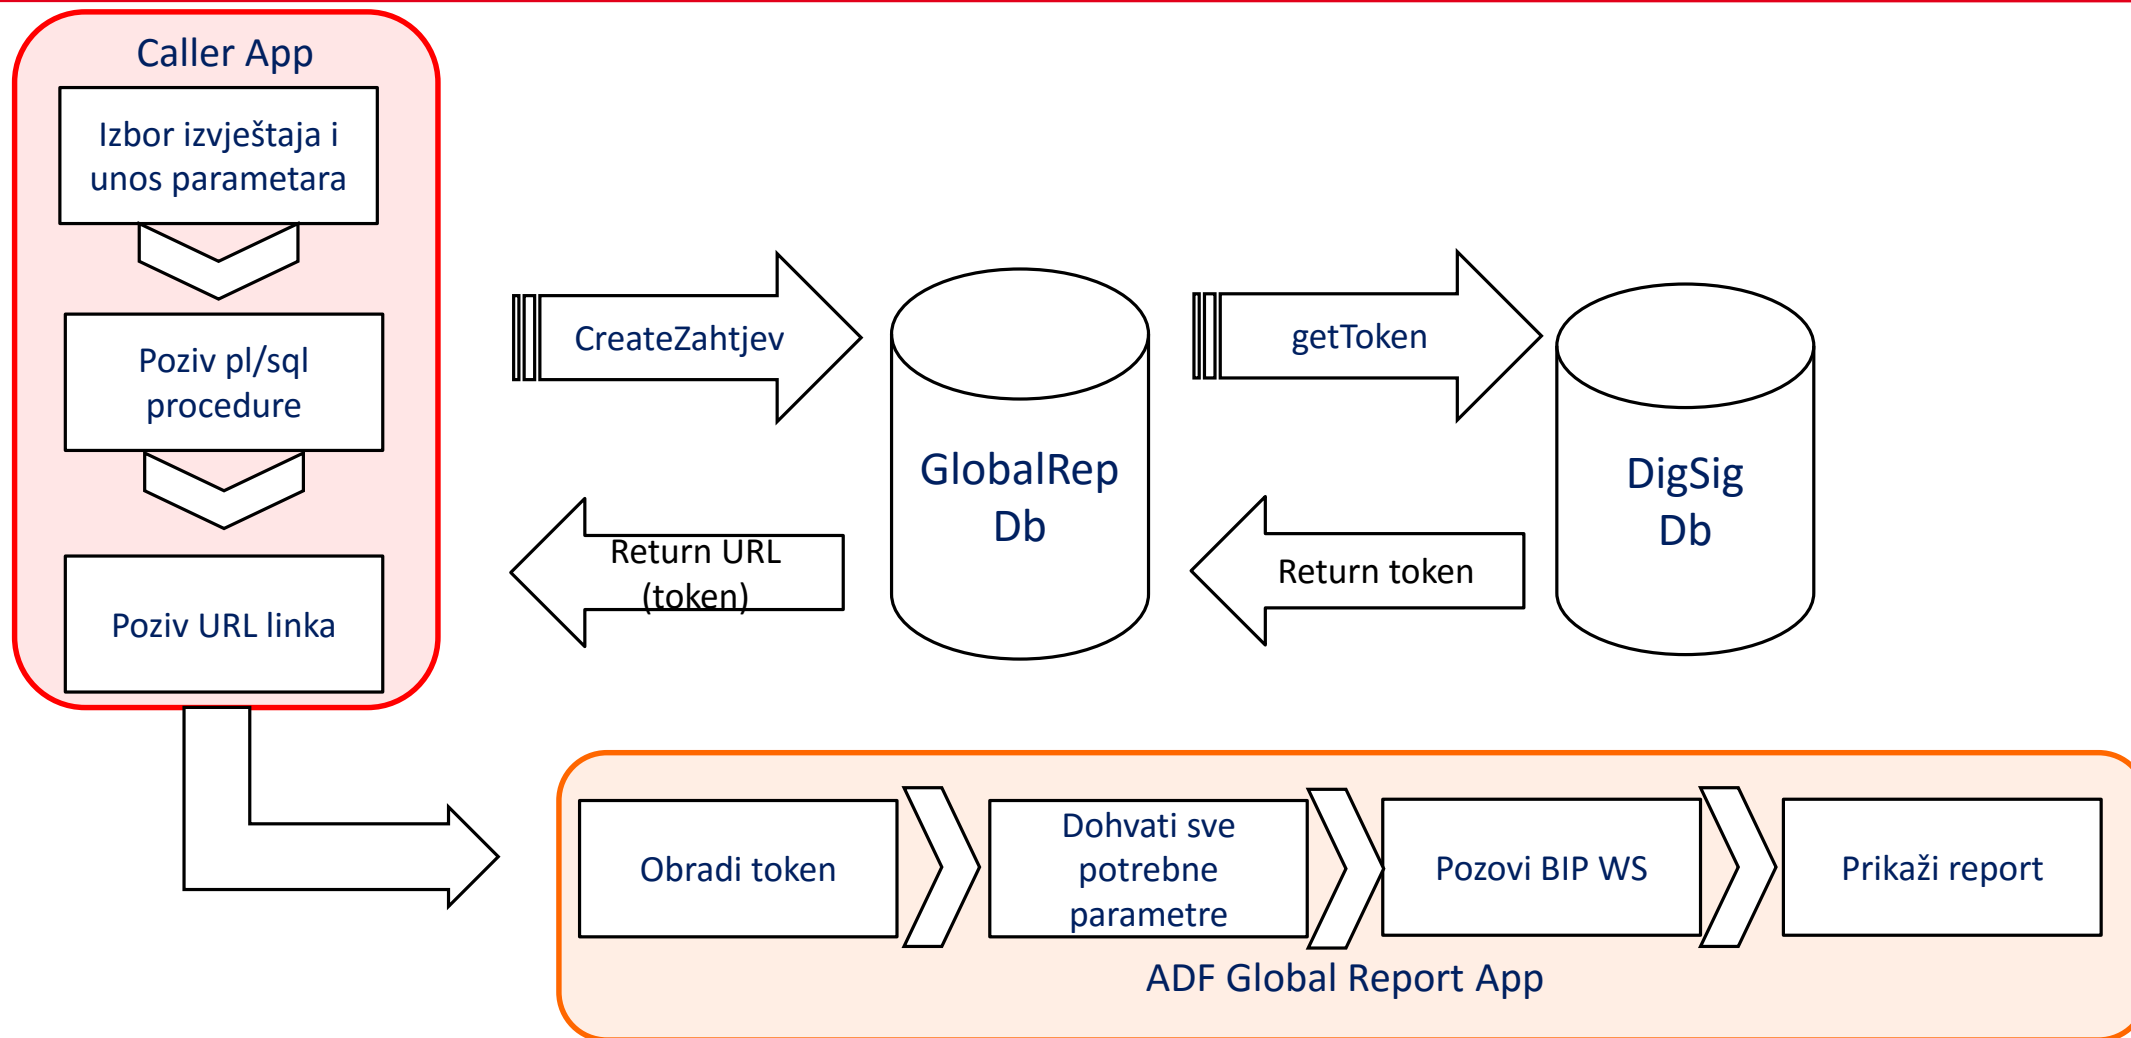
Caller App

Izbor izvještaja i unos parametara

Poziv pl/sql procedure

Poziv URL linka

CreateZahtjev

Return URL (token)

GlobalRep Db

getToken

Return token

DigSig Db

Obradi token

Dohvati sve potrebne parametre

Pozovi BIP WS

Prikaži report

ADF Global Report App